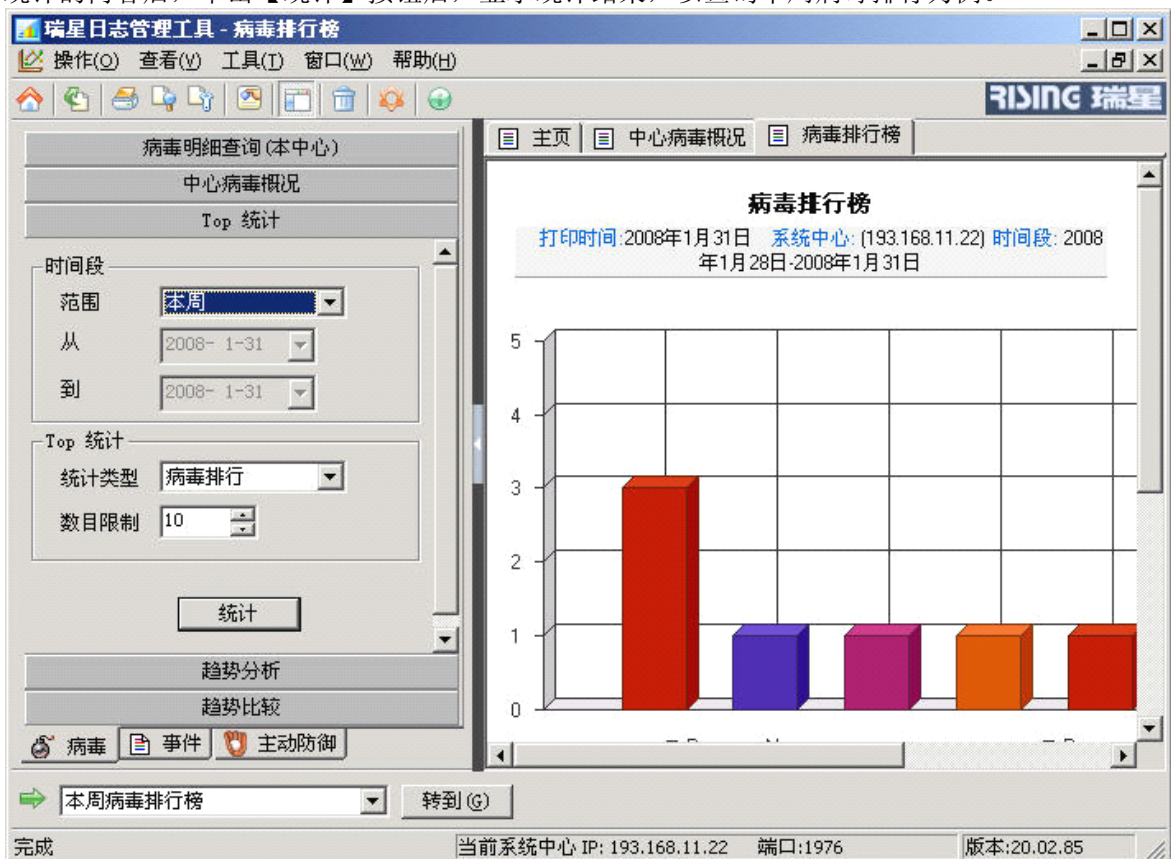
瑞星日志管理工具 - 病毒排行榜

操作(O) 查看(V) 工具(T) 窗口(W) 帮助(H)

RISING 瑞星

病毒明细查询(本中心)
中心病毒概况
Top 统计

时间段
范围 本周
从 2008- 1-31
到 2008- 1-31

Top 统计
统计类型 病毒排行
数目限制 10

统计

趋势分析
趋势比较

病毒 事件 主动防御

主页 中心病毒概况 病毒排行榜

病毒排行榜

打印时间:2008年1月31日 系统中心: (193.168.11.22) 时间段: 2008年1月28日-2008年1月31日

5
4
3
2
1
0

本周病毒排行榜 转到(G)

完成 当前系统中心 IP: 193.168.11.22 端口:1976 版本:20.02.85